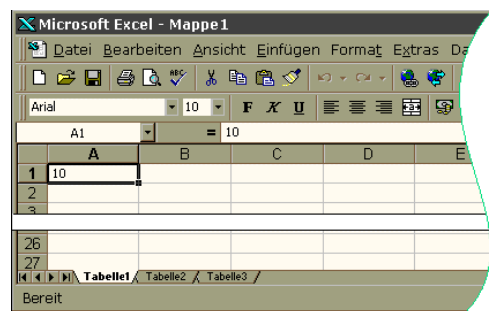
Microsoft Excel - Mappe1

Datei Bearbeiten Ansicht Einfügen Format Extras Da

Arial 10 F K U

A1 = 10

| | A | B | C | D | E |
|---|---|---|---|---|---|
| 1 | 10 | | | | |
| 2 | | | | | |
| 3 | | | | | |
| 26 | | | | | |
| 27 | | | | | |

Tabelle1 Tabelle2 Tabelle3

Bereit